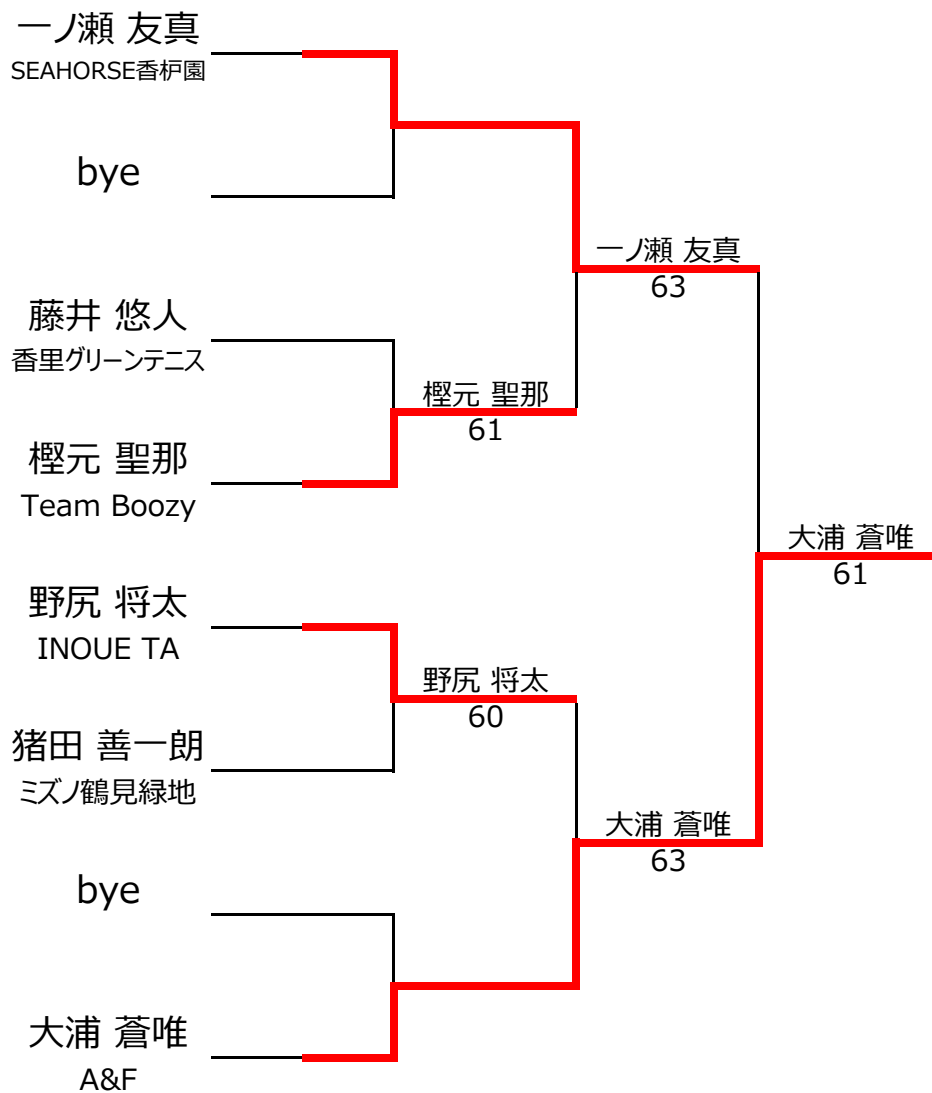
一ノ瀬 友真
SEAHORSE香枦園

bye

藤井 悠人
香里グリーンテニス

樫元 聖那
Team Boozy

野尻 将太
INOUE TA

猪田 善一朗
ミズノ鶴見緑地

bye

大浦 蒼唯
A&F

一ノ瀬 友真
63

樫元 聖那
61

野尻 将太
60

大浦 蒼唯
63

大浦 蒼唯
61